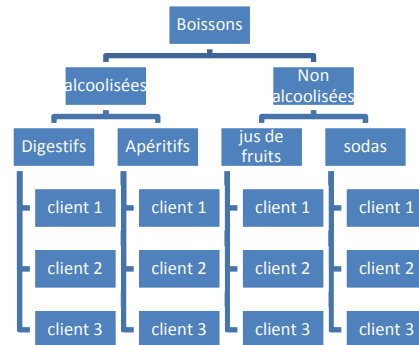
Boissons

alcoolisées

Non alcoolisées

Digestifs

Apéritifs

jus de fruits

sodas

client 1

client 2

client 3

client 1

client 2

client 3

client 1

client 2

client 3

client 1

client 2

client 3